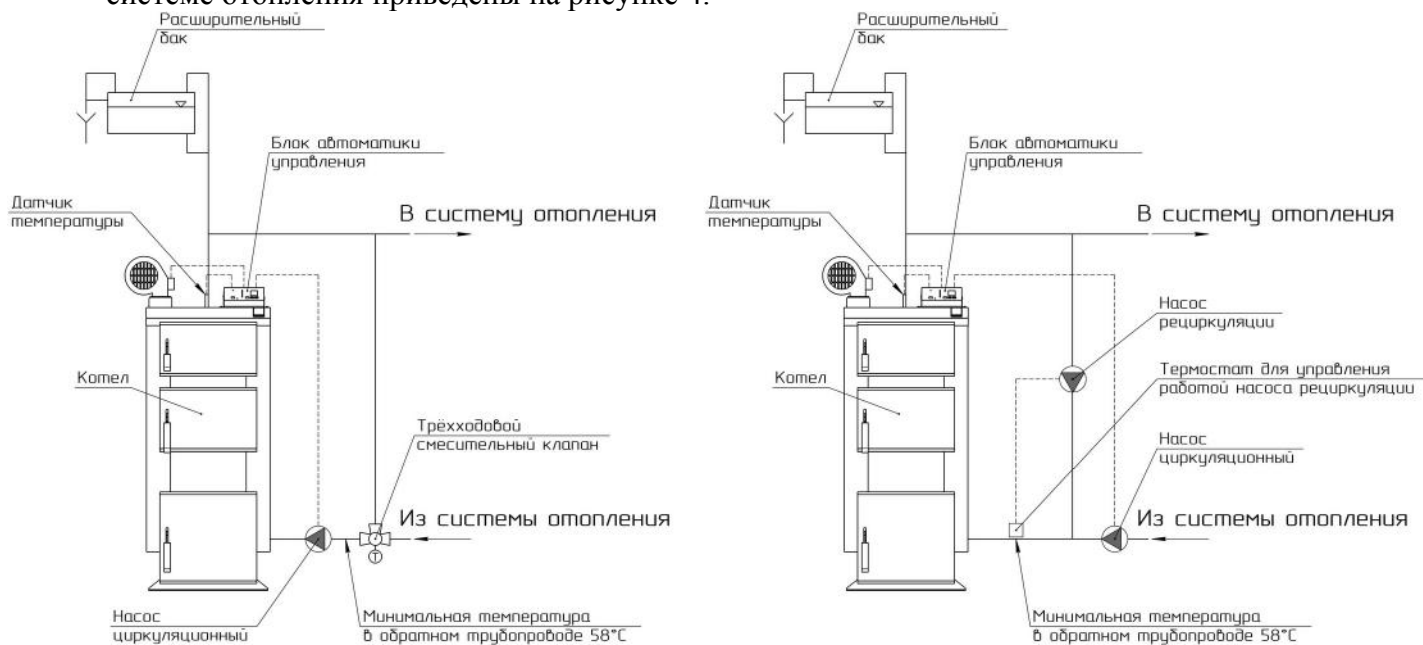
системе отопления приведены на рисунке 4.

Расширительный бак

Блок автоматики управления

Датчик температуры

В систему отопления

Котел

Трёхходовой смесительный клапан

Из системы отопления

Насос циркуляционный

Минимальная температура в обратном трубопроводе 58°С

Расширительный бак

Блок автоматики управления

Датчик температуры

В систему отопления

Насос рециркуляции

Термостат для управления работой насоса рециркуляции

Котел

Насос циркуляционный

Из системы отопления

Минимальная температура в обратном трубопроводе 58°С